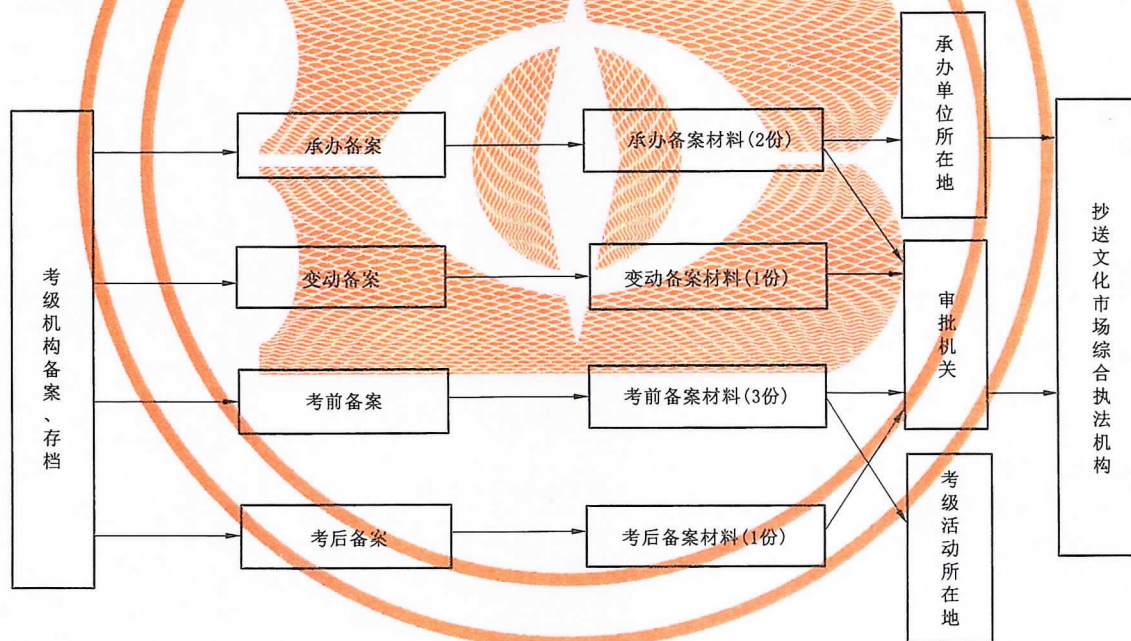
考级机构备案、存档

承办备案

变动备案

考前备案

考后备案

承办备案材料(2份)

变动备案材料(1份)

考前备案材料(3份)

考后备案材料(1份)

承办单位所在地

审批机关

考级活动所在地

抄送文化市场综合执法机构